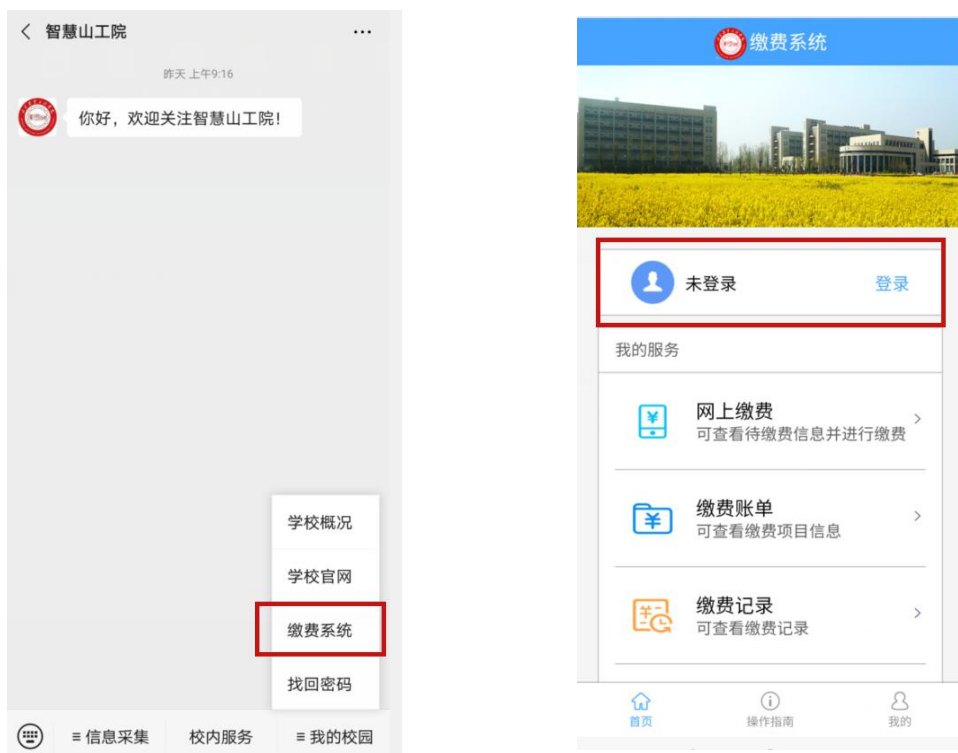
< 智慧山工院 ···

昨天 上午9:16

你好，欢迎关注智慧山工院！

学校概况
学校官网
缴费系统
找回密码

≡ 信息采集 校内服务 ≡ 我的校园

缴费系统

未登录 登录

我的服务

网上缴费
可查看待缴费信息并进行缴费 >

缴费账单
可查看缴费项目信息 >

缴费记录
可查看缴费记录 >

首页 操作指南 我的